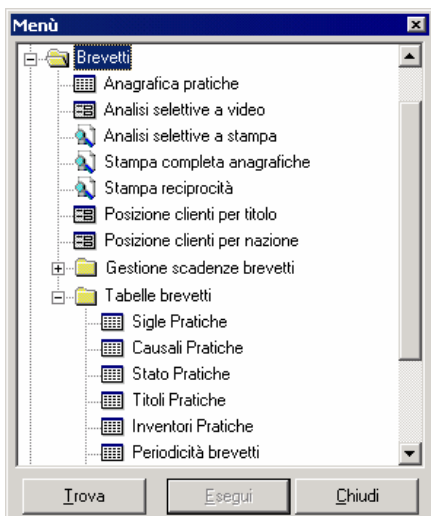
Menù

Brevetti
Anagrafica pratiche
Analisi selettive a video
Analisi selettive a stampa
Stampa completa anagrafiche
Stampa reciprocità
Posizione clienti per titolo
Posizione clienti per nazione
Gestione scadenze brevetti
Tabelle brevetti
Sigle Pratiche
Causali Pratiche
Stato Pratiche
Titoli Pratiche
Inventori Pratiche
Periodicità brevetti

Trova
Esegui
Chiudi